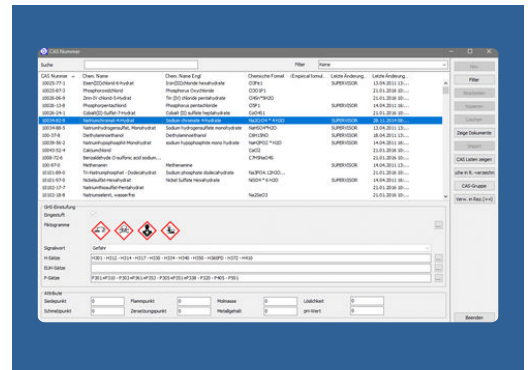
CAS Nummer

Suche

Filter keine

| CAS Nummer | Chem. Name | Chem. Name Engl | Chemische Formel | Empirical formul... | Letzte Änderung... | Letzte Änderung... |
|---|---|---|---|---|---|---|
| 10025-77-1 | Eisen(III)chlorid-6-hydrat | Iron(III)chloride hexahydrate | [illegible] | | SUPERVISOR | 13.04.2011 15:... |
| 10025-87-3 | Phosphoroxidchlorid | Phosphorus Oxychloride | Cl3OP | | | 21.01.2016 10:... |
| 10025-69-1 | Zinn(II)-chlorid-2-hydrat | Tin (II) chloride pentahydrate | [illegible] | | | 21.01.2016 10:... |
| 10026-13-8 | Phosphorpentachlorid | Phosphorus pentachloride | Cl5P | | SUPERVISOR | 14.04.2011 16:... |
| 10026-24-1 | Cobalt(II) sulfate-7-hydrat | Cobalt(II) sulfate heptahydrate | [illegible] | | | 21.01.2016 10:... |
| 10034-82-9 | Natriumchromat-4-hydrat | Sodium chromate 4-hydrate | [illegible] | | SUPERVISOR | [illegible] |
| 10034-88-5 | Natriumhydrogensulfat, Monohydrat | Sodium hydrogensulfate monohydrate | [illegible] | | SUPERVISOR | 13.04.2011 15:... |
| 10035-04-8 | Diethanolamin | Diethanolamine | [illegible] | | SUPERVISOR | 13.04.2011 15:... |
| 10039-56-2 | Natriumhypophosphit Monohydrat | sodium hypophosphite mono hydrate | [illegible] | | SUPERVISOR | 14.04.2011 16:... |
| 10043-52-4 | Calciumchlorid | | CaCl2 | | | 21.01.2016 10:... |
| 1000-72-6 | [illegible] | | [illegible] | | | 21.01.2016 10:... |
| 100-97-0 | Methenamin | Methenamine | | | SUPERVISOR | 21.01.2016 10:... |
| 10101-89-0 | Tri-Natriumphosphat - Dodecahydrat | Sodium phosphate dodecahydrate | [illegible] | | SUPERVISOR | 13.04.2011 15:... |
| 10101-97-0 | Nickelsulfat Hexahydrat | Nickel Sulfate Hexahydrate | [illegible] | | SUPERVISOR | 21.01.2016 10:... |
| 10102-17-7 | Natriumthiosulfat-Pentahydrat | | | | | 21.01.2016 10:... |
| 10102-18-8 | Natriumselenit, wasserfrei | | Na2SeO3 | | | 21.01.2016 10:... |

GHS Einstufung
Giftstoff
Piktogramme
Signalwort Gefahr
H-Sätze H301 - H312 - H314 - H317 - H330 - H334 - H340 - H350 - H360FD - H372 - H410
EUH-Sätze
P-Sätze P201 - P260 - P303+P361+P353 - P305+P351+P338 - P320 - P405 - P501

Attribute
Siedepunkt 0 Flammpunkt 0 Molmasse 0 Löslichkeit 0
Schmelzpunkt 0 Zersetzungspunkt 0 Metallgehalt 0 pH-Wert 0

Neu
Filter
Bearbeiten
Kopieren
Löschen
Zeige Dokumente
Export
CAS Listen zeigen
Suche in R.-verzeichn
CAS Gruppe
Verw. in Rez.(++)
Beenden